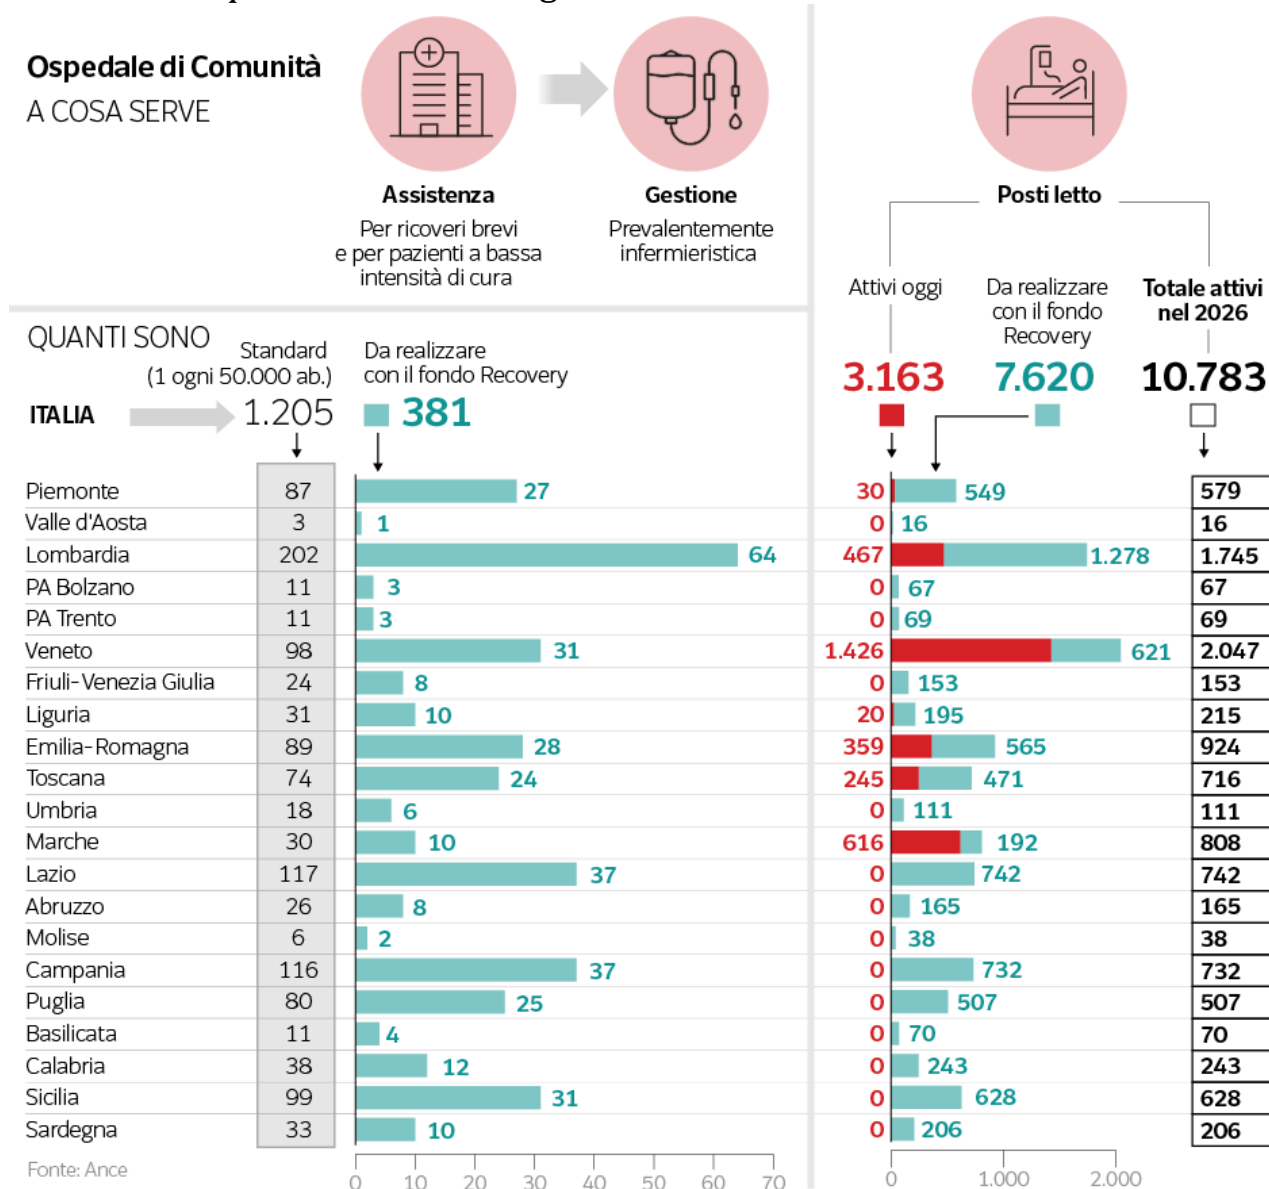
Ospedale di Comunità
A COSA SERVE

Assistenza
Per ricoveri brevi e per pazienti a bassa intensità di cura

Gestione
Prevalentemente infermieristica

Posti letto

Attivi oggi
Da realizzare con il fondo Recovery
Totale attivi nel 2026

QUANTI SONO
Standard (1 ogni 50.000 ab.)
Da realizzare con il fondo Recovery

ITALIA 1.205 381
3.163 7.620 10.783

| Regione | Standard | Da realizzare | Attivi oggi | Da realizzare (posti letto) | Totale attivi nel 2026 |
|---|---|---|---|---|---|
| Piemonte | 87 | 27 | 30 | 549 | 579 |
| Valle d'Aosta | 3 | 1 | 0 | 16 | 16 |
| Lombardia | 202 | 64 | 467 | 1.278 | 1.745 |
| PA Bolzano | 11 | 3 | 0 | 67 | 67 |
| PA Trento | 11 | 3 | 0 | 69 | 69 |
| Veneto | 98 | 31 | 1.426 | 621 | 2.047 |
| Friuli-Venezia Giulia | 24 | 8 | 0 | 153 | 153 |
| Liguria | 31 | 10 | 20 | 195 | 215 |
| Emilia-Romagna | 89 | 28 | 359 | 565 | 924 |
| Toscana | 74 | 24 | 245 | 471 | 716 |
| Umbria | 18 | 6 | 0 | 111 | 111 |
| Marche | 30 | 10 | 616 | 192 | 808 |
| Lazio | 117 | 37 | 0 | 742 | 742 |
| Abruzzo | 26 | 8 | 0 | 165 | 165 |
| Molise | 6 | 2 | 0 | 38 | 38 |
| Campania | 116 | 37 | 0 | 732 | 732 |
| Puglia | 80 | 25 | 0 | 507 | 507 |
| Basilicata | 11 | 4 | 0 | 70 | 70 |
| Calabria | 38 | 12 | 0 | 243 | 243 |
| Sicilia | 99 | 31 | 0 | 628 | 628 |
| Sardegna | 33 | 10 | 0 | 206 | 206 |

0 10 20 30 40 50 60 70
0 1.000 2.000

Fonte: Ance